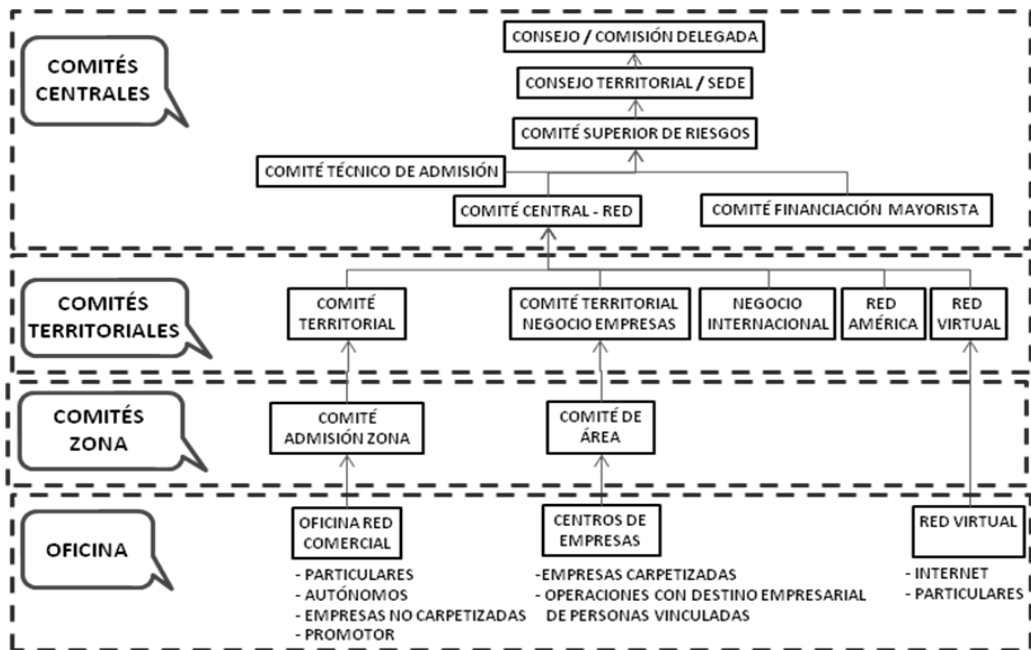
COMITÉS CENTRALES

CONSEJO / COMISIÓN DELEGADA

CONSEJO TERRITORIAL / SEDE

COMITÉ SUPERIOR DE RIESGOS

COMITÉ TÉCNICO DE ADMISIÓN

COMITÉ CENTRAL - RED

COMITÉ FINANCIACIÓN MAYORISTA

COMITÉS TERRITORIALES

COMITÉ TERRITORIAL

COMITÉ TERRITORIAL NEGOCIO EMPRESAS

NEGOCIO INTERNACIONAL

RED AMÉRICA

RED VIRTUAL

COMITÉS ZONA

COMITÉ ADMISIÓN ZONA

COMITÉ DE ÁREA

OFICINA

OFICINA RED COMERCIAL

- PARTICULARES
- AUTÓNOMOS
- EMPRESAS NO CARPETIZADAS
- PROMOTOR

CENTROS DE EMPRESAS

-EMPRESAS CARPETIZADAS
- OPERACIONES CON DESTINO EMPRESARIAL DE PERSONAS VINCULADAS

RED VIRTUAL

- INTERNET
- PARTICULARES